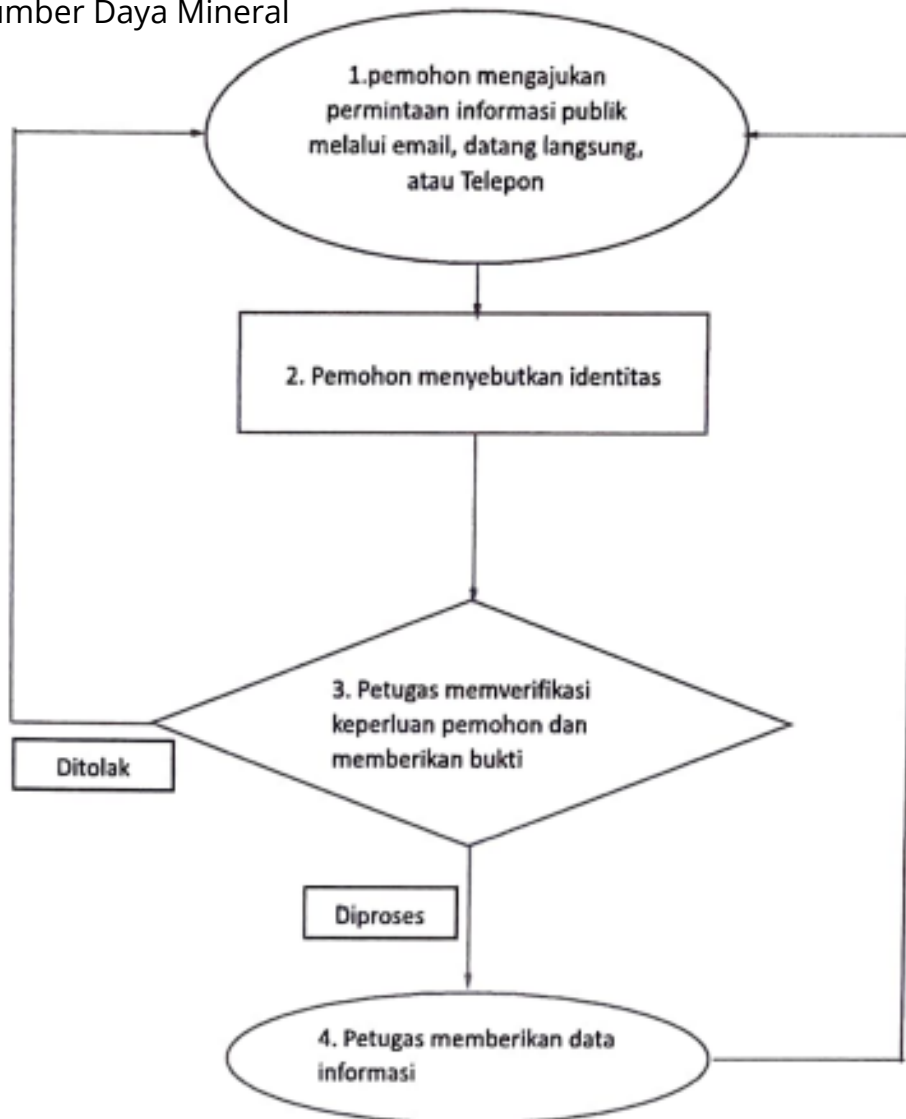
umber Daya Mineral

1.pemohon mengajukan permintaan informasi publik melalui email, datang langsung, atau Telepon

2. Pemohon menyebutkan identitas

3. Petugas memverifikasi keperluan pemohon dan memberikan bukti

Ditolak

Diproses

4. Petugas memberikan data informasi